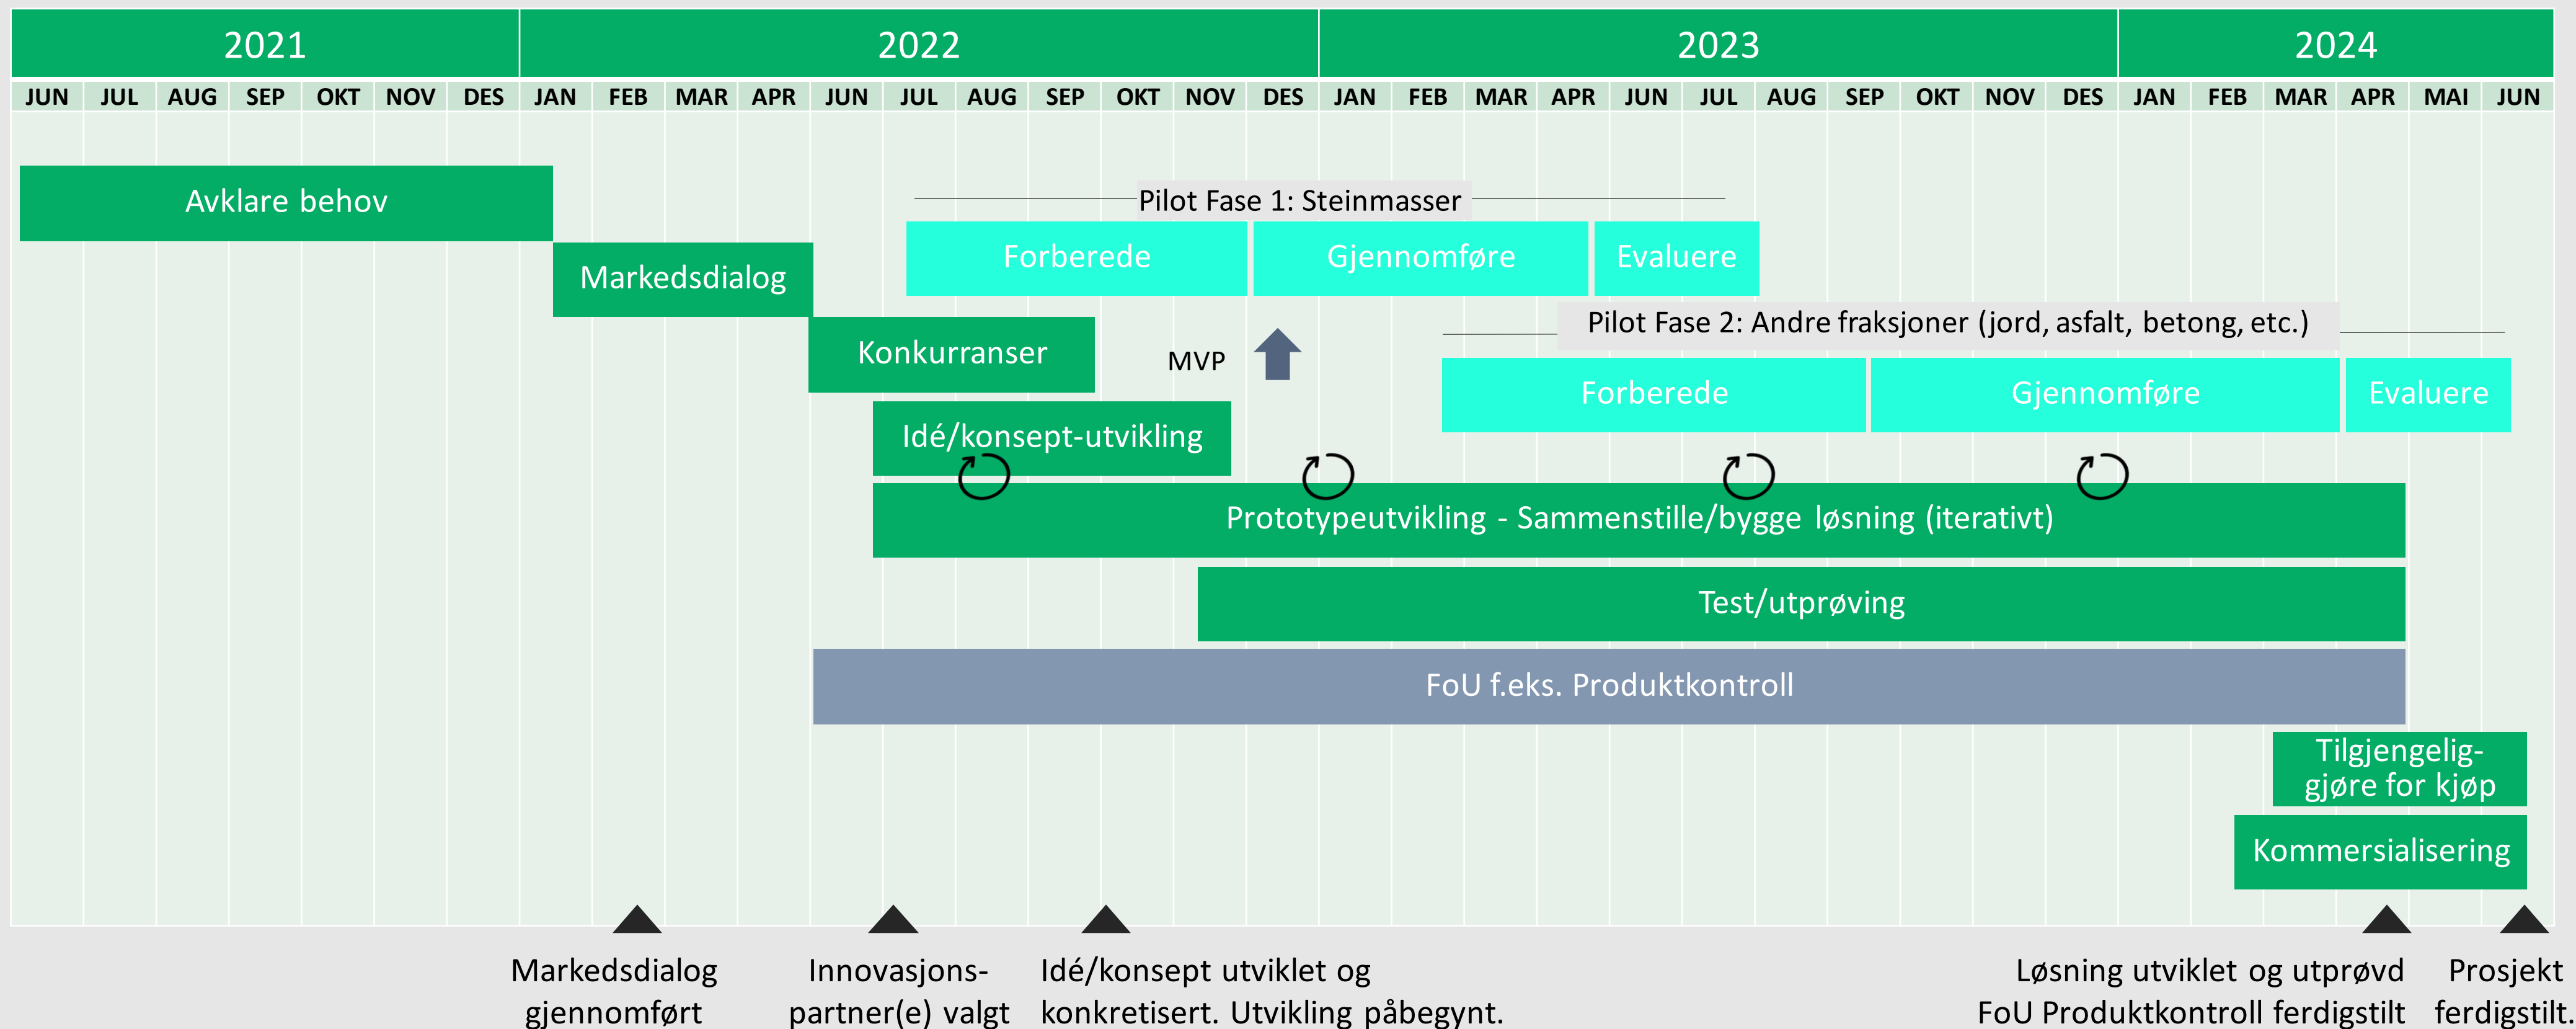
| 2021 | 2022 | 2023 | 2024 |
|---|---|---|---|

| JUN | JUL | AUG | SEP | OKT | NOV | DES | JAN | FEB | MAR | APR | JUN | JUL | AUG | SEP | OKT | NOV | DES | JAN | FEB | MAR | APR | JUN | JUL | AUG | SEP | OKT | NOV | DES | JAN | FEB | MAR | APR | MAI | JUN |
|---|---|---|---|---|---|---|---|---|---|---|---|---|---|---|---|---|---|---|---|---|---|---|---|---|---|---|---|---|---|---|---|---|---|---|

Avklare behov

Pilot Fase 1: Steinmasser

Forberede

Gjennomføre

Evaluere

Markedsdialog

Pilot Fase 2: Andre fraksjoner (jord, asfalt, betong, etc.)

Konkurranser

MVP

Forberede

Gjennomføre

Evaluere

Idé/konsept-utvikling

Prototypeutvikling - Sammenstille/bygge løsning (iterativt)

Test/utprøving

FoU f.eks. Produktkontroll

Tilgjengeliggjøre for kjøp

Kommersialisering

Markedsdialog gjennomført

Innovasjonspartner(e) valgt

Idé/konsept utviklet og konkretisert. Utvikling påbegynt.

Løsning utviklet og utprøvd FoU Produktkontroll ferdigstilt

Prosjekt ferdigstilt.